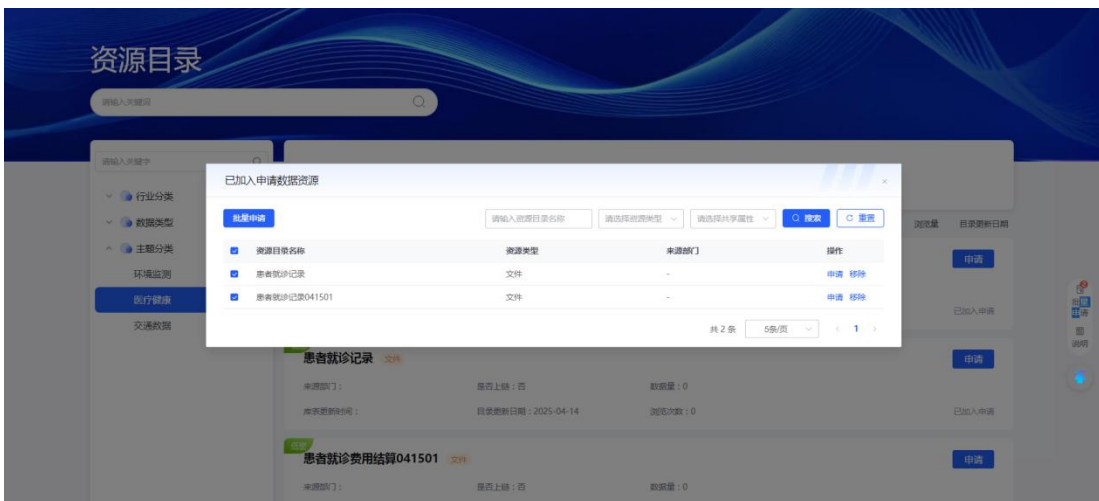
资源目录

请输入关键词

请输入关键字

行业分类
数据类型
主题分类
环境监测
医疗健康
交通数据

已加入申请数据资源

批量申请

请输入资源目录名称
请选择资源类型
请选择共享属性
搜索
重置

| | 资源目录名称 | 资源类型 | 来源部门 | 操作 |
|---|---|---|---|---|
| ☑ | 患者就诊记录 | 文件 | - | 申请 移除 |
| ☑ | 患者就诊记录041501 | 文件 | - | 申请 移除 |

共 2 条 5条/页 1

浏览量 目录更新日期

申请

已加入申请

患者就诊记录 文件

来源部门：
是否上链：否
数据量：0
库表更新时间：
目录更新日期：2025-04-14
浏览次数：0

申请

已加入申请

患者就诊费用结算041501 文件

来源部门：
是否上链：否
数据量：0

申请

批量申请

说明